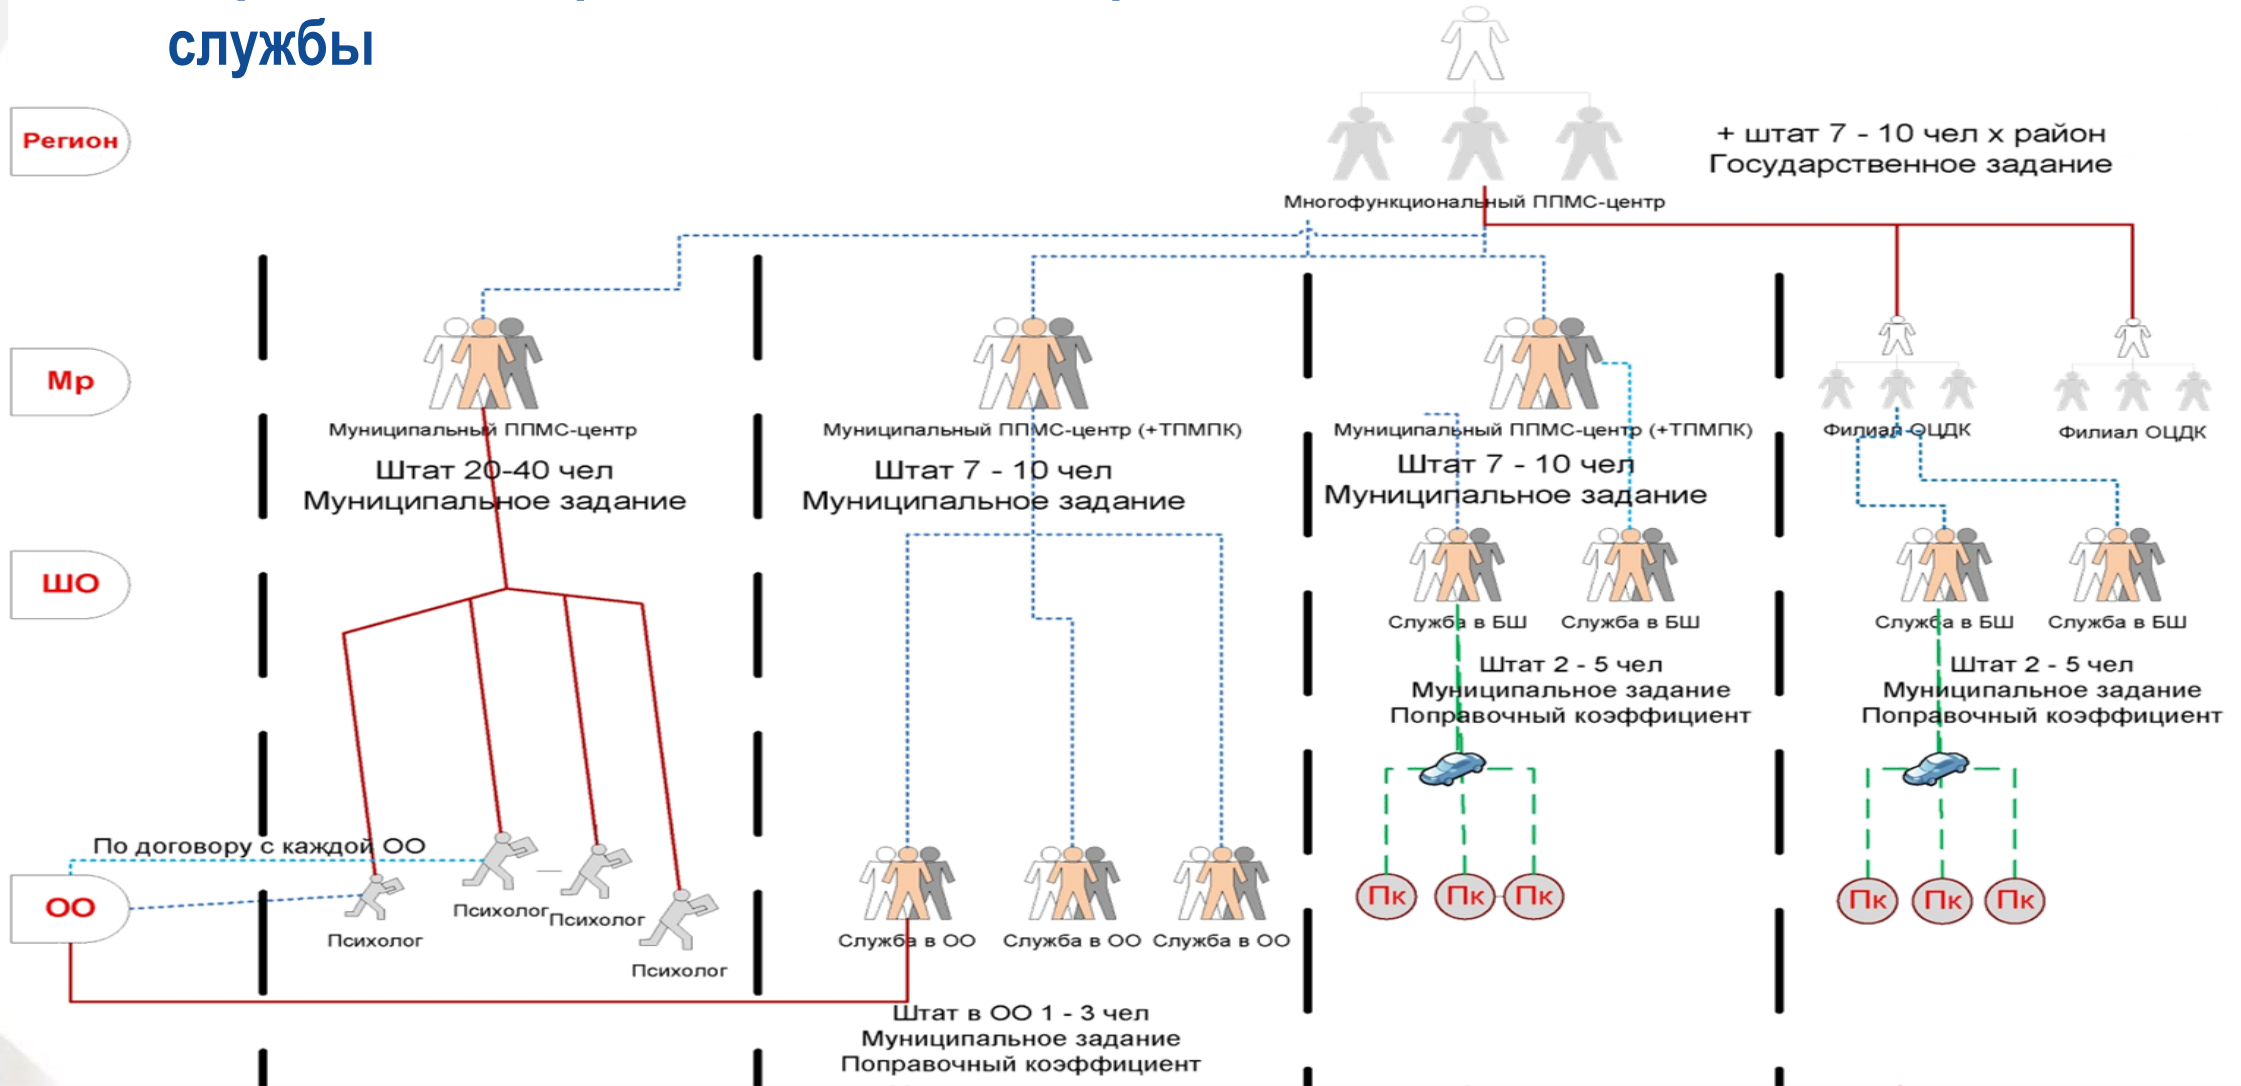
службы

Регион

+ штат 7 - 10 чел х район
Государственное задание

Многофункциональный ППМС-центр

Мр

Муниципальный ППМС-центр
Штат 20-40 чел
Муниципальное задание

Муниципальный ППМС-центр (+ТПМПК)
Штат 7 - 10 чел
Муниципальное задание

Муниципальный ППМС-центр (+ТПМПК)
Штат 7 - 10 чел
Муниципальное задание

Филиал ОЦДК

Филиал ОЦДК

ШО

Служба в БШ

Служба в БШ

Штат 2 - 5 чел
Муниципальное задание
Поправочный коэффициент

Служба в БШ

Служба в БШ

Штат 2 - 5 чел
Муниципальное задание
Поправочный коэффициент

Пк Пк Пк

Пк Пк Пк

По договору с каждой ОО

ОО

Психолог

Психолог

Психолог

Психолог

Служба в ОО

Служба в ОО

Служба в ОО

Штат в ОО 1 - 3 чел
Муниципальное задание
Поправочный коэффициент